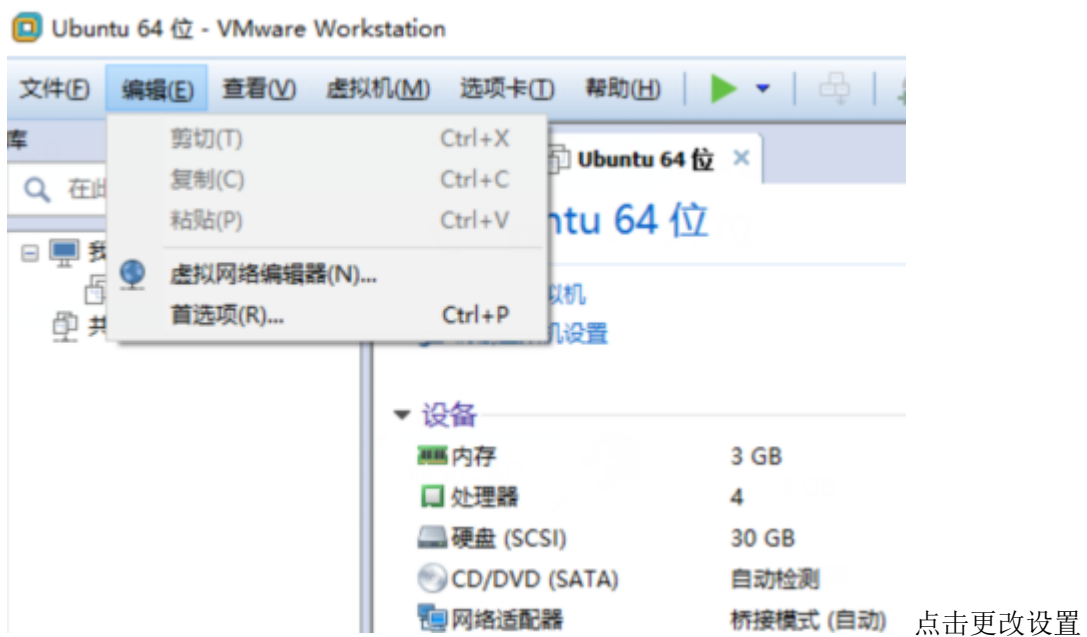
Ubuntu 64 位 - VMware Workstation

文件(F) 编辑(E) 查看(V) 虚拟机(M) 选项卡(T) 帮助(H)

库

在此

我

共

剪切(T) Ctrl+X
复制(C) Ctrl+C
粘贴(P) Ctrl+V
虚拟网络编辑器(N)...
首选项(R)... Ctrl+P

Ubuntu 64 位

ntu 64 位

拟机

机设置

设备

| 内存 | 3 GB |
|---|---|
| 处理器 | 4 |
| 硬盘 (SCSI) | 30 GB |
| CD/DVD (SATA) | 自动检测 |
| 网络适配器 | 桥接模式 (自动) |

点击更改设置